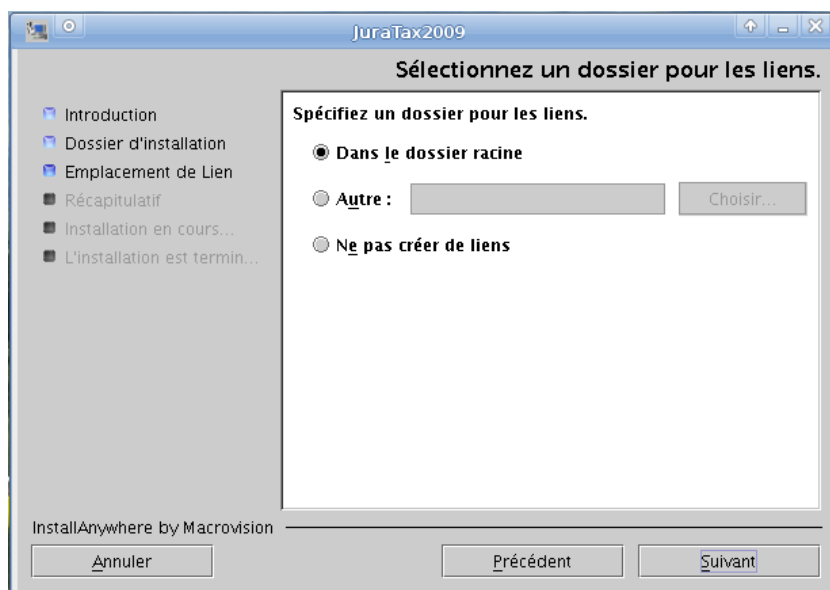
JuraTax2009

Sélectionnez un dossier pour les liens.

Introduction
Dossier d'installation
Emplacement de Lien
Récapitulatif
Installation en cours...
L'installation est termin...

Spécifiez un dossier pour les liens.

Dans le dossier racine

Autre :

Choisir...

Ne pas créer de liens

InstallAnywhere by Macrovision

Annuler

Précédent

Suivant